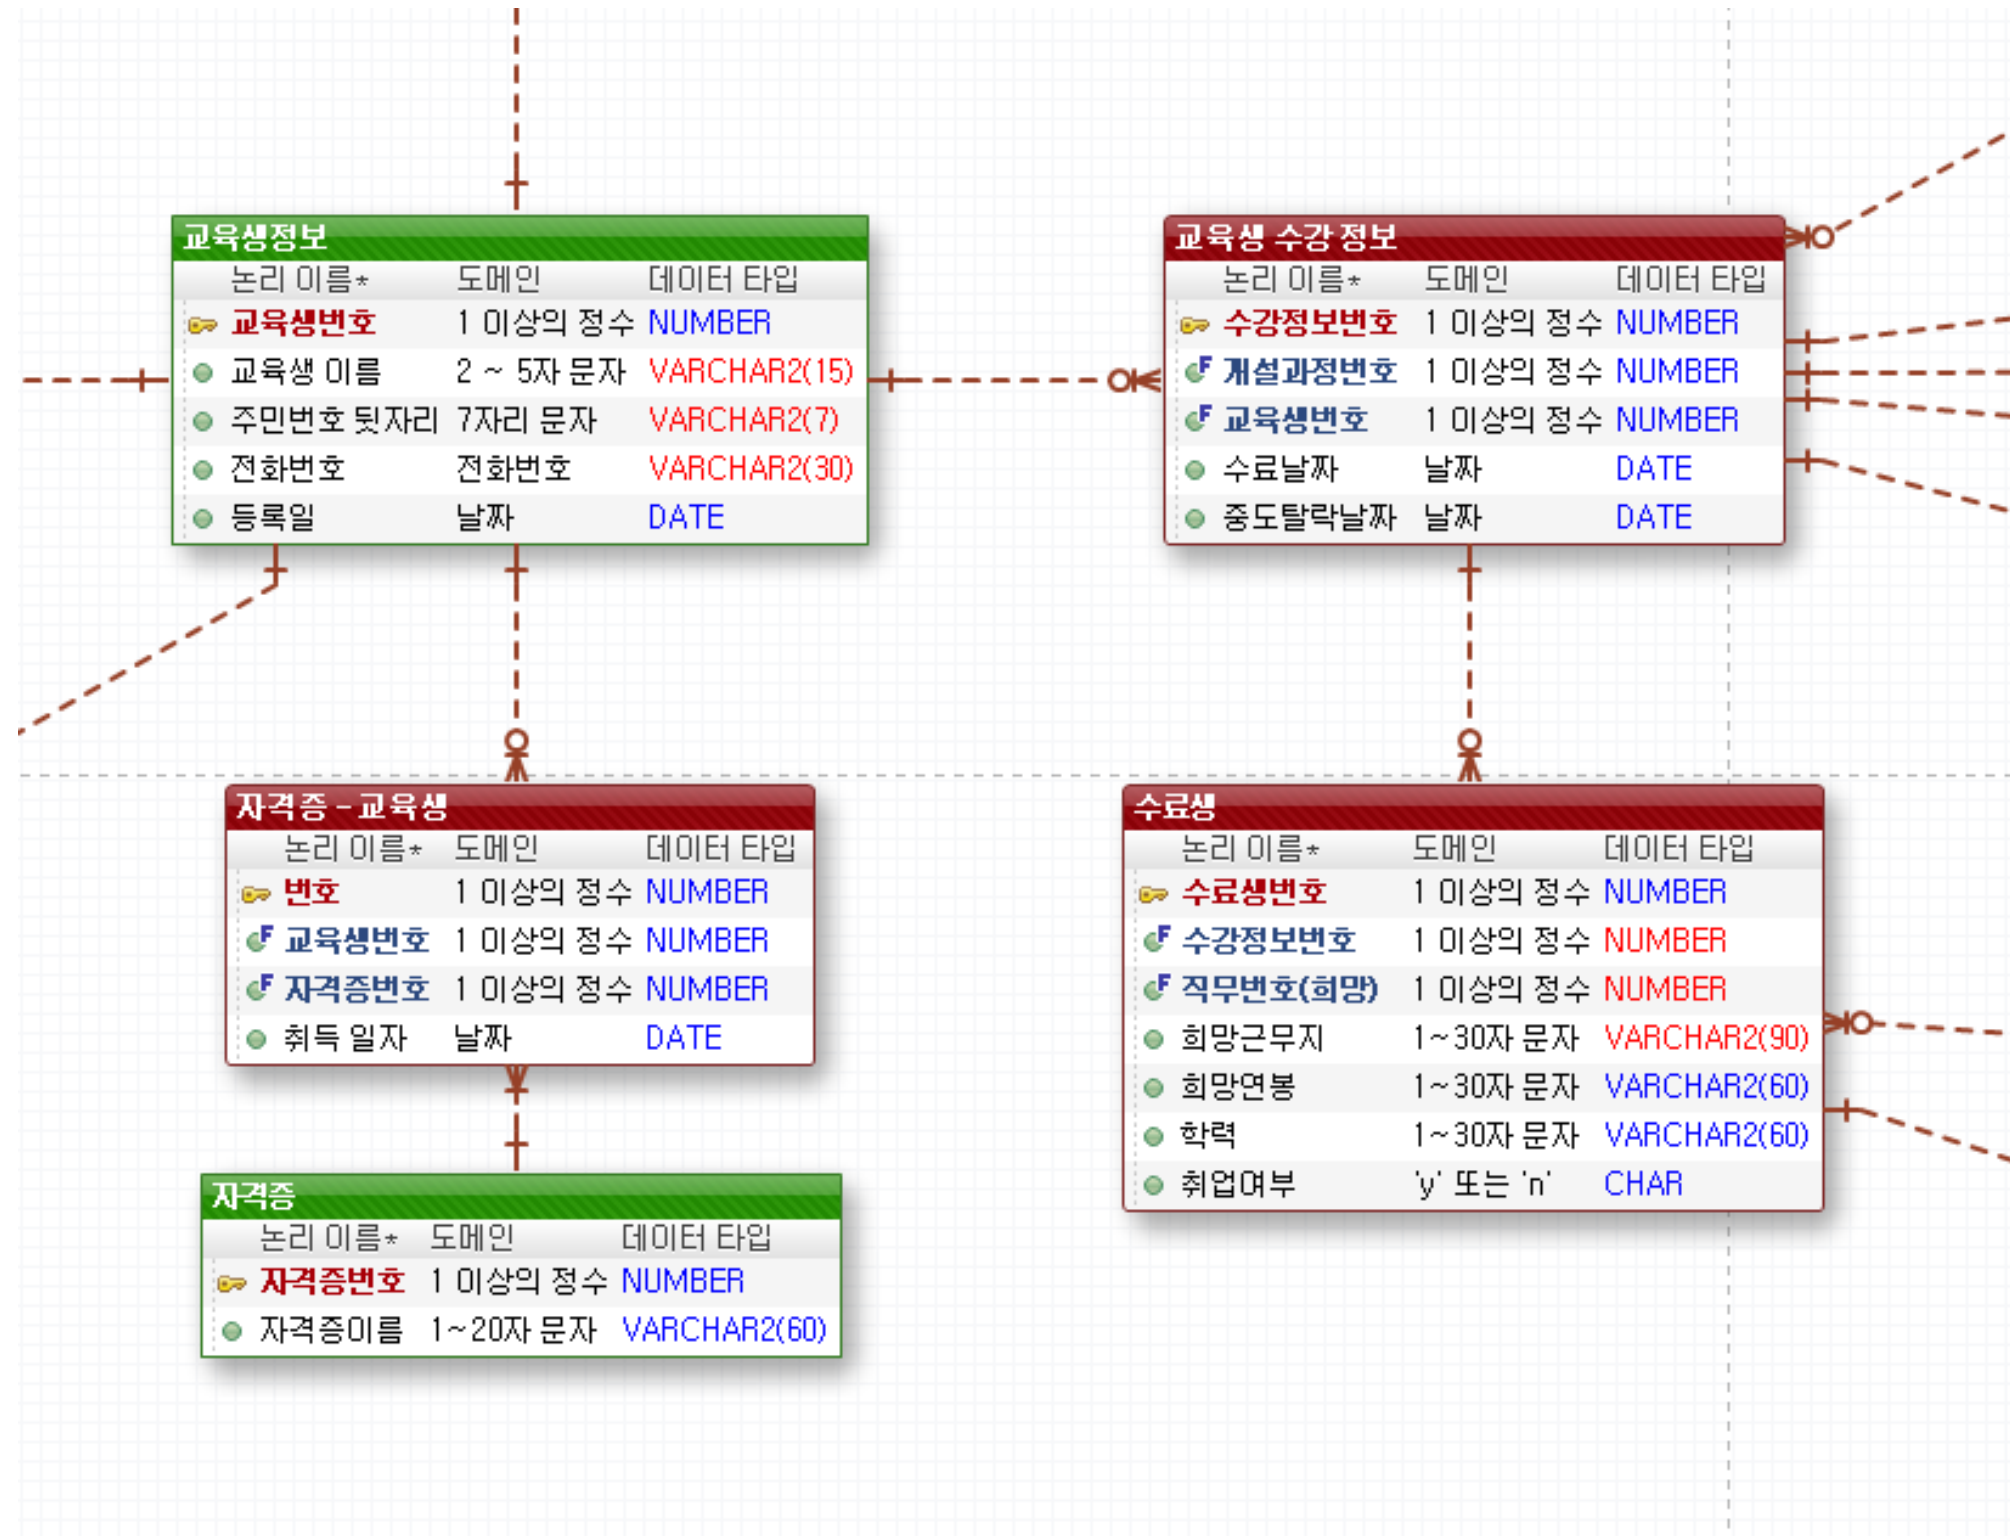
교육생정보

| 논리 이름* | 도메인 | 데이터 타입 |
|---|---|---|
| 교육생번호 | 1 이상의 정수 | NUMBER |
| 교육생 이름 | 2 ~ 5자 문자 | VARCHAR2(15) |
| 주민번호 뒷자리 | 7자리 문자 | VARCHAR2(7) |
| 전화번호 | 전화번호 | VARCHAR2(30) |
| 등록일 | 날짜 | DATE |

교육생 수강 정보

| 논리 이름* | 도메인 | 데이터 타입 |
|---|---|---|
| 수강정보번호 | 1 이상의 정수 | NUMBER |
| F 개설과정번호 | 1 이상의 정수 | NUMBER |
| F 교육생번호 | 1 이상의 정수 | NUMBER |
| 수료날짜 | 날짜 | DATE |
| 중도탈락날짜 | 날짜 | DATE |

자격증 - 교육생

| 논리 이름* | 도메인 | 데이터 타입 |
|---|---|---|
| 번호 | 1 이상의 정수 | NUMBER |
| F 교육생번호 | 1 이상의 정수 | NUMBER |
| F 자격증번호 | 1 이상의 정수 | NUMBER |
| 취득 일자 | 날짜 | DATE |

수료생

| 논리 이름* | 도메인 | 데이터 타입 |
|---|---|---|
| 수료생번호 | 1 이상의 정수 | NUMBER |
| F 수강정보번호 | 1 이상의 정수 | NUMBER |
| F 직무번호(희망) | 1 이상의 정수 | NUMBER |
| 희망근무지 | 1~30자 문자 | VARCHAR2(90) |
| 희망연봉 | 1~30자 문자 | VARCHAR2(60) |
| 학력 | 1~30자 문자 | VARCHAR2(60) |
| 취업여부 | 'y' 또는 'n' | CHAR |

자격증

| 논리 이름* | 도메인 | 데이터 타입 |
|---|---|---|
| 자격증번호 | 1 이상의 정수 | NUMBER |
| 자격증이름 | 1~20자 문자 | VARCHAR2(60) |